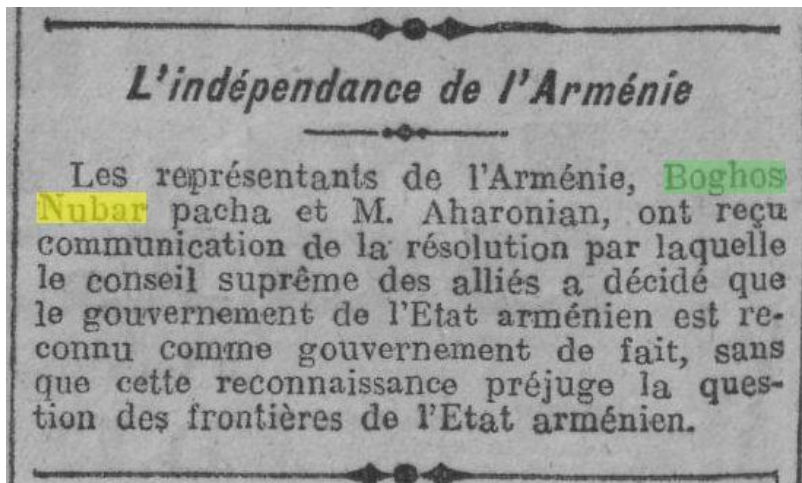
L'indépendance de l'Arménie

Les représentants de l'Arménie, Boghos Nubar pacha et M. Aharonian, ont reçu communication de la résolution par laquelle le conseil suprême des alliés a décidé que le gouvernement de l'Etat arménien est reconnu comme gouvernement de fait, sans que cette reconnaissance préjuge la question des frontières de l'Etat arménien.